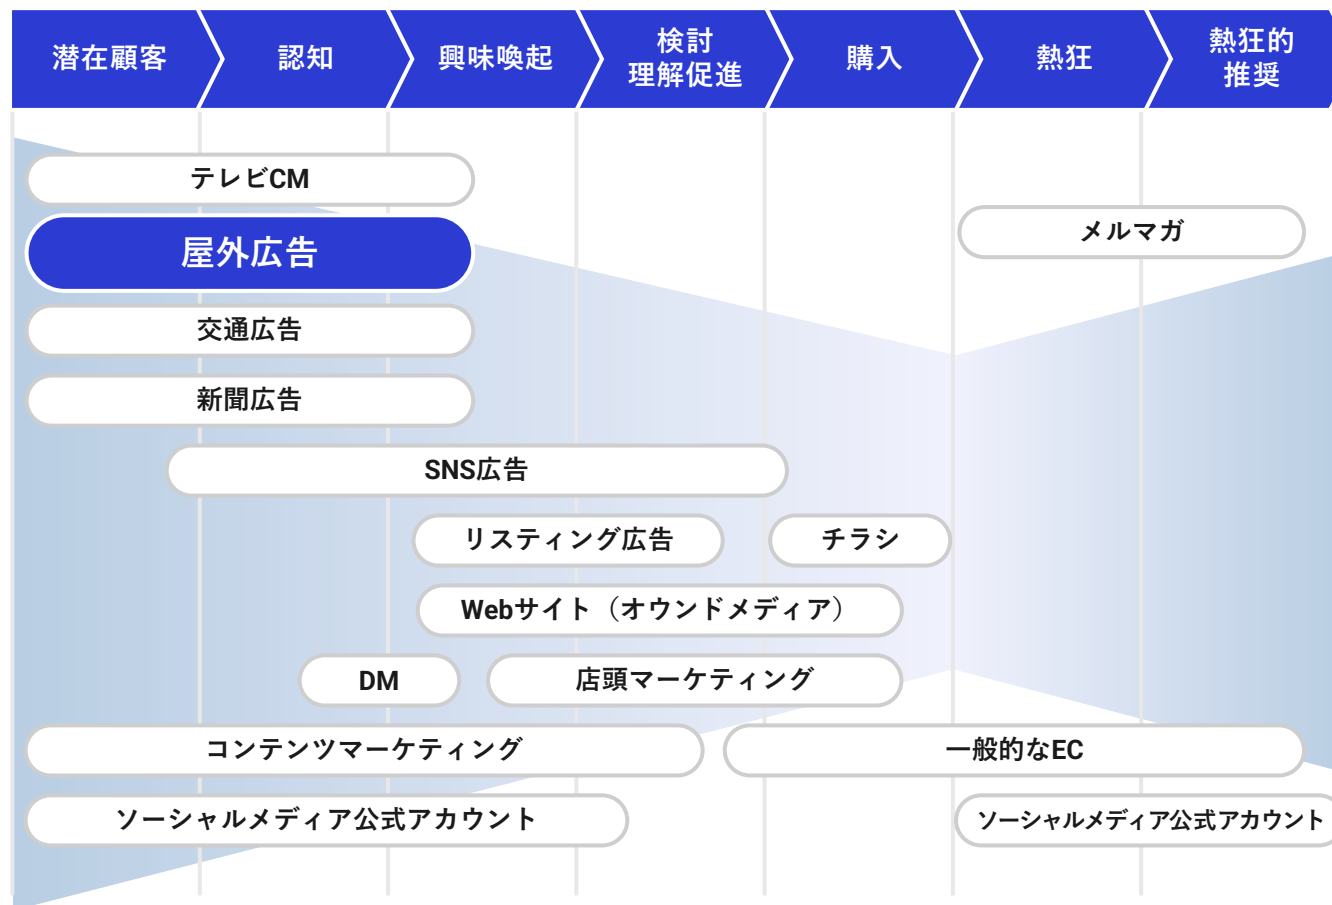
潜在顧客

認知

興味喚起

検討
理解促進

購入

熱狂

熱狂的
推奨

テレビCM

屋外広告

メルマガ

交通広告

新聞広告

SNS広告

リスティング広告

チラシ

Webサイト（オウンドメディア）

DM

店頭マーケティング

コンテンツマーケティング

一般的なEC

ソーシャルメディア公式アカウント

ソーシャルメディア公式アカウント